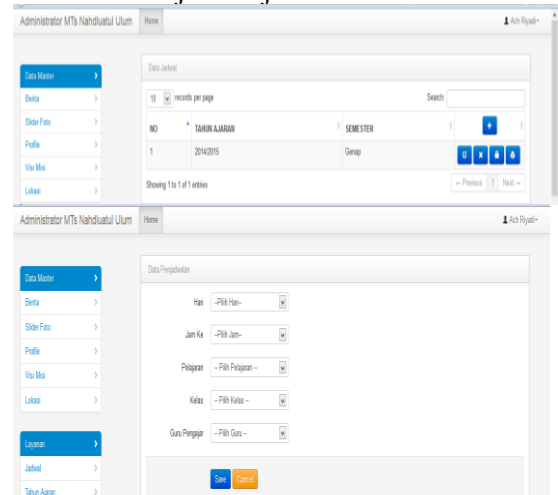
Administrator MTs Nahdluatul Ulum Home Ach Riyadi

Data Master
Berita
Slider Foto
Profile
Visi Misi
Lokasi

Data Jadwal

10 records per page

Search:

| NO | TAHUN AJARAN | SEMESTER | + |
|---|---|---|---|
| 1 | 2014/2015 | Genap | |

Showing 1 to 1 of 1 entries

← Previous 1 Next →

Administrator MTs Nahdluatul Ulum Home Ach Riyadi

Data Master
Berita
Slider Foto
Profile
Visi Misi
Lokasi

Layanan
Jadwal
Tahun Ajaran

Data Penjadwalan

Hari --Pilih Hari--

Jam Ke --Pilih Jam--

Pelajaran -- Pilih Pelajaran --

Kelas -- Pilih Kelas --

Guru Pengajar -- Pilih Guru --

Save Cancel